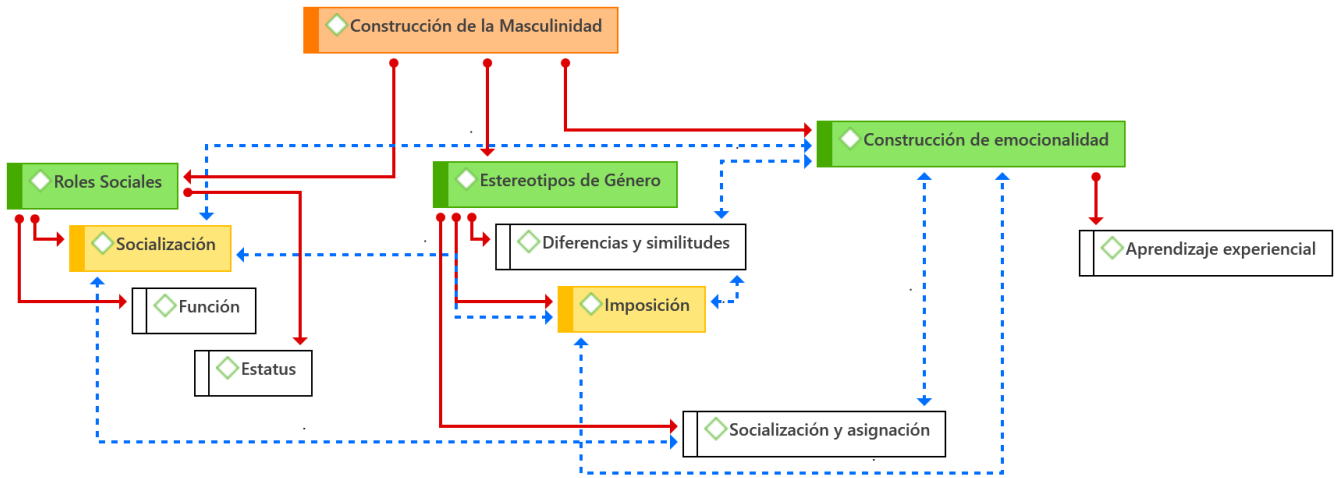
Construcción de la Masculinidad

Roles Sociales

Estereotipos de Género

Construcción de emocionalidad

Socialización

Diferencias y similitudes

Aprendizaje experiencial

Función

Imposición

Estatus

Socialización y asignación